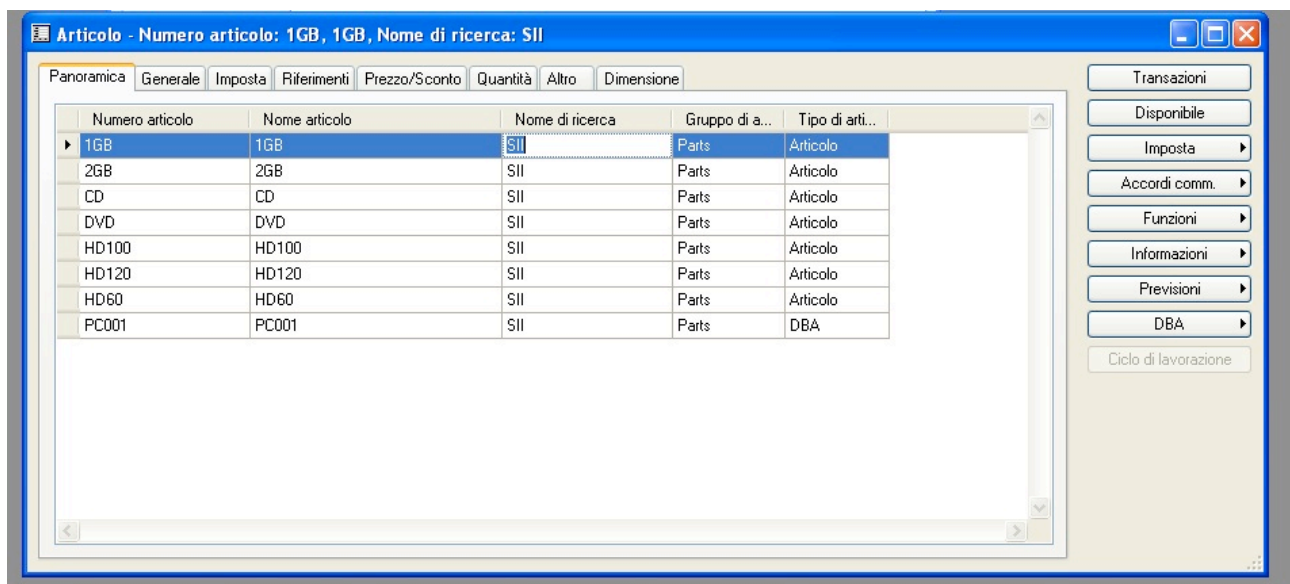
Articolo - Numero articolo: 1GB, 1GB, Nome di ricerca: SII

Panoramica | Generale | Imposta | Riferimenti | Prezzo/Sconto | Quantità | Altro | Dimensione

| Numero articolo | Nome articolo | Nome di ricerca | Gruppo di a... | Tipo di arti... |
|---|---|---|---|---|
| 1GB | 1GB | SII | Parts | Articolo |
| 2GB | 2GB | SII | Parts | Articolo |
| CD | CD | SII | Parts | Articolo |
| DVD | DVD | SII | Parts | Articolo |
| HD100 | HD100 | SII | Parts | Articolo |
| HD120 | HD120 | SII | Parts | Articolo |
| HD60 | HD60 | SII | Parts | Articolo |
| PC001 | PC001 | SII | Parts | DBA |

Transazioni
Disponibile
Imposta
Accordi comm.
Funzioni
Informazioni
Previsioni
DBA
Ciclo di lavorazione